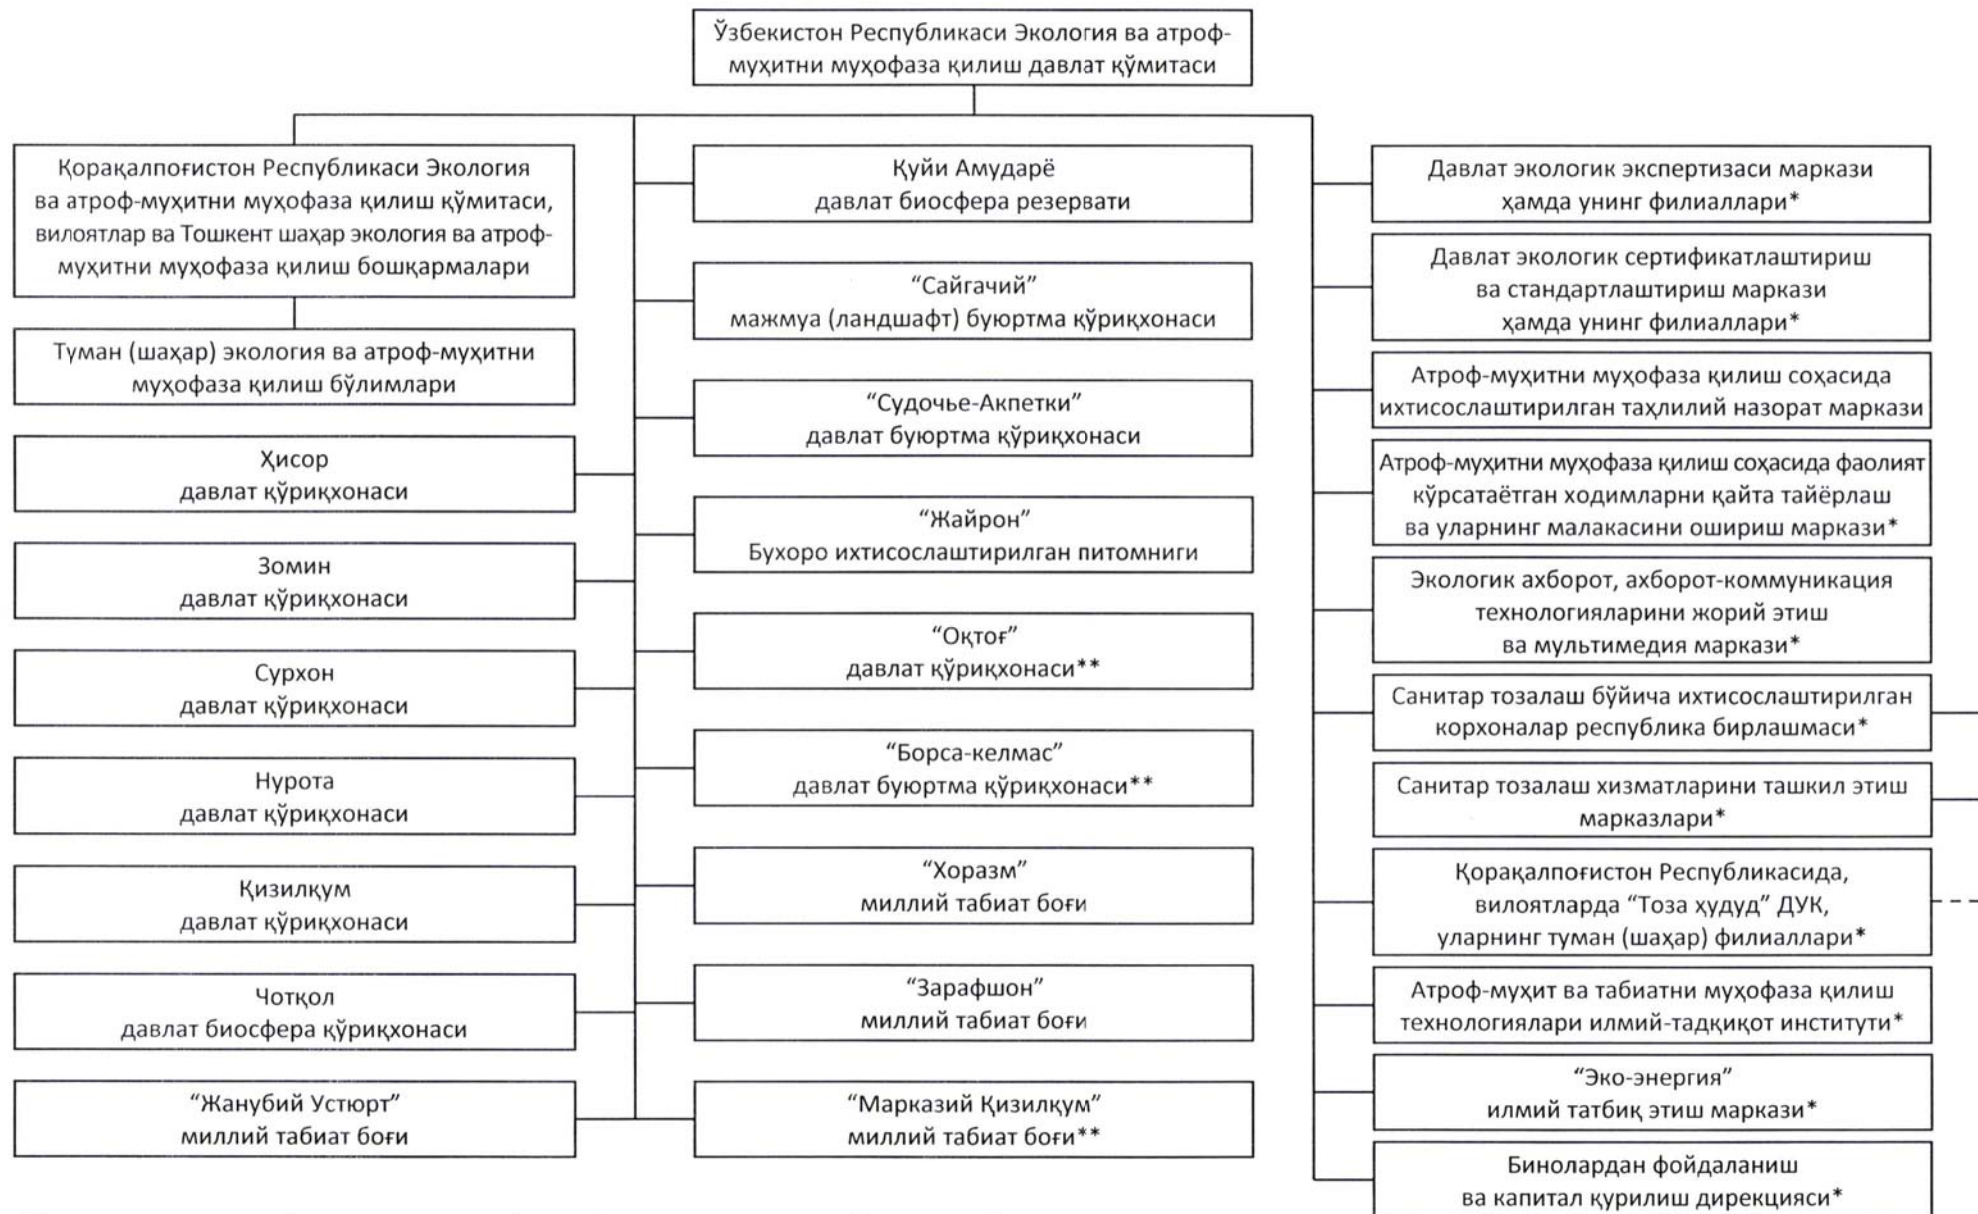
Ўзбекистон Республикаси Экология ва атроф-муҳитни муҳофаза қилиш давлат қўмитаси

Қорақалпоғистон Республикаси Экология ва атроф-муҳитни муҳофаза қилиш қўмитаси, вилоятлар ва Тошкент шаҳар экология ва атроф-муҳитни муҳофаза қилиш бошқармалари

Туман (шаҳар) экология ва атроф-муҳитни муҳофаза қилиш бўлимлари

Ҳисор давлат қўриқхонаси

Зомин давлат қўриқхонаси

Сурхон давлат қўриқхонаси

Нурота давлат қўриқхонаси

Қизилқум давлат қўриқхонаси

Чотқол давлат биосфера қўриқхонаси

“Жанубий Устюрт” миллий табиат боғи

Қуйи Амударё давлат биосфера резервати

“Сайгачий” мажмуа (ландшафт) буюртма қўриқхонаси

“Судочье-Акпетки” давлат буюртма қўриқхонаси

“Жайрон” Бухоро ихтисослаштирилган питомниги

“Оқтоғ” давлат қўриқхонаси**

“Борса-келмас” давлат буюртма қўриқхонаси**

“Хоразм” миллий табиат боғи

“Зарафшон” миллий табиат боғи

“Марказий Қизилқум” миллий табиат боғи**

Давлат экологик экспертизаси маркази ҳамда унинг филиаллари*

Давлат экологик сертификатлаштириш ва стандартлаштириш маркази ҳамда унинг филиаллари*

Атроф-муҳитни муҳофаза қилиш соҳасида ихтисослаштирилган таҳлилий назорат маркази

Атроф-муҳитни муҳофаза қилиш соҳасида фаолият кўрсатаётган ходимларни қайта тайёрлаш ва уларнинг малакасини ошириш маркази*

Экологик ахборот, ахборот-коммуникация технологияларини жорий этиш ва мультимедия маркази*

Санитар тозалаш бўйича ихтисослаштирилган корхоналар республика бирлашмаси*

Санитар тозалаш хизматларини ташкил этиш марказлари*

Қорақалпоғистон Республикасида, вилоятларда “Тоза ҳудуд” ДУК, уларнинг туман (шаҳар) филиаллари*

Атроф-муҳит ва табиатни муҳофаза қилиш технологиялари илмий-тадқиқот институти*

“Эко-энергия” илмий татбиқ этиш маркази*

Бинолардан фойдаланиш ва капитал қурилиш дирекцияси*